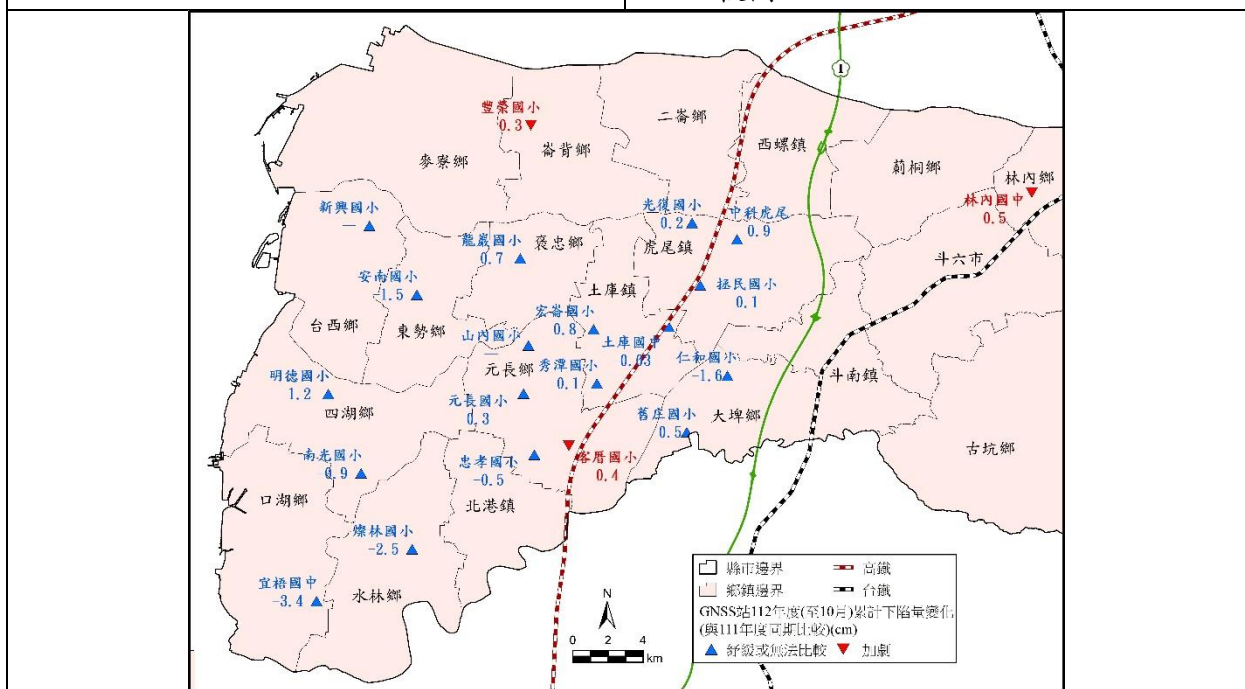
1

豐榮國小
0.3

二崙鄉

崙背鄉

西螺鎮

麥寮鄉

莿桐鄉

林內鄉

林內國中
0.5

新興國小
—

光復國小
0.2

中科虎尾
0.9

龍巖國小
0.7

褒忠鄉

虎尾鎮

斗六市

安南國小
-1.5

土庫鎮

拯民國小
0.1

台西鄉

東勢鄉

宏崙國小
0.8

山內國小

土庫國中
0.03

元長鄉

秀潭國小
0.1

仁和國小
-1.6

明德國小
1.2

斗南鎮

四湖鄉

元長國小
0.3

舊庄國小
0.5

大埤鄉

南光國小
0.9

忠孝國小
-0.5

蔡厝國小
0.4

古坑鄉

口湖鄉

北港鎮

蔦林國小
-2.5

宜梧國中
-3.4

水林鄉

N

0 2 4
km

縣市邊界
鄉鎮邊界
高鐵
台鐵
GNSS站112年度(至10月)累計下陷量變化(與111年度同期比較)(cm)
舒緩或無法比較
加劇